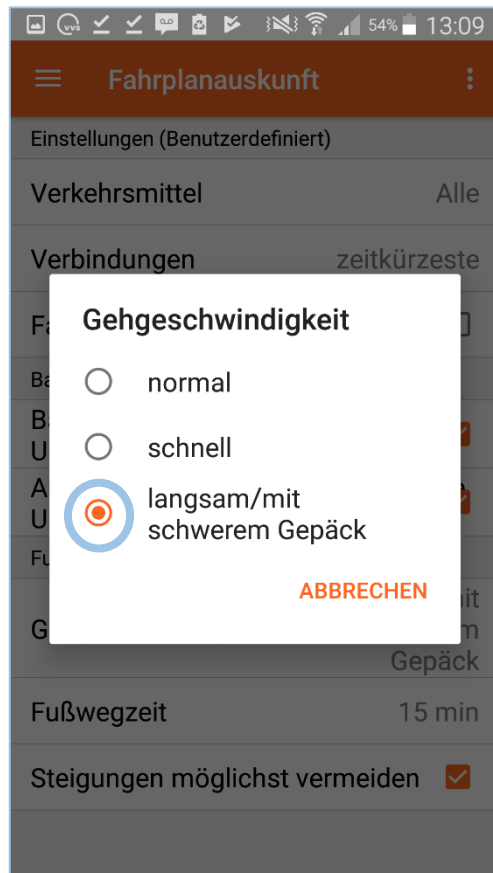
VVS 54% 13:09

Fahrplanauskunft

Einstellungen (Benutzerdefiniert)

Verkehrsmittel Alle

Verbindungen zeitkürzeste

Fa

Ba

B
U

A
U

Fu

G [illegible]it
m
Gepäck

Gehgeschwindigkeit

normal

schnell

langsam/mit schwerem Gepäck

ABBRECHEN

Fußwegzeit 15 min

Steigungen möglichst vermeiden